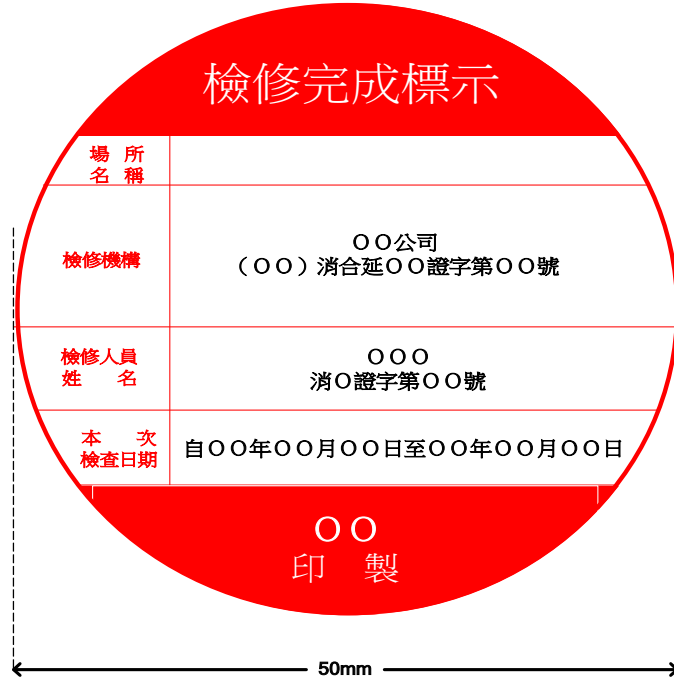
檢修完成標示

| 場　所<br>名　稱 | |
|---|---|
| 檢修機構 | ＯＯ公司<br>（ＯＯ）消合延ＯＯ證字第ＯＯ號 |
| 檢修人員<br>姓　　名 | ＯＯＯ<br>消Ｏ證字第ＯＯ號 |
| 本　　次<br>檢查日期 | 自ＯＯ年ＯＯ月ＯＯ日至ＯＯ年ＯＯ月ＯＯ日 |

ＯＯ
印　製

50mm